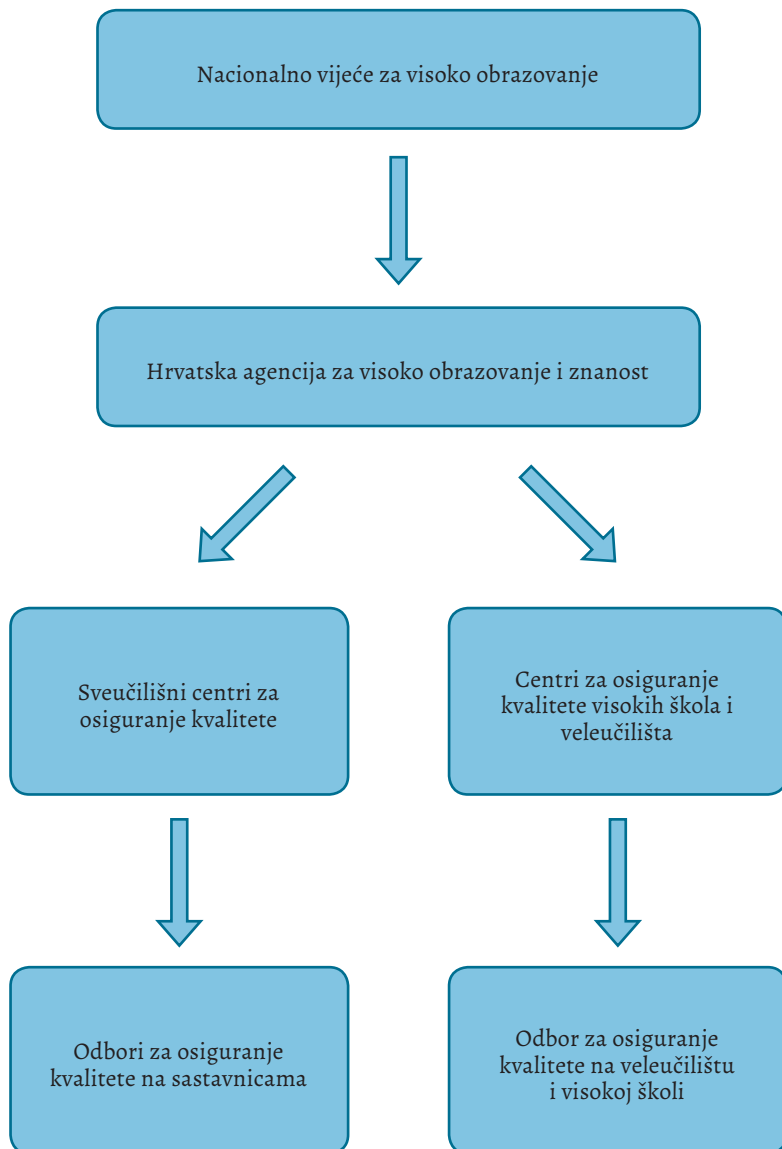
Nacionalno vijeće za visoko obrazovanje

Hrvatska agencija za visoko obrazovanje i znanost

Sveučilišni centri za osiguranje kvalitete

Centri za osiguranje kvalitete visokih škola i veleučilišta

Odbori za osiguranje kvalitete na sastavnicama

Odbor za osiguranje kvalitete na veleučilištu i visokoj školi